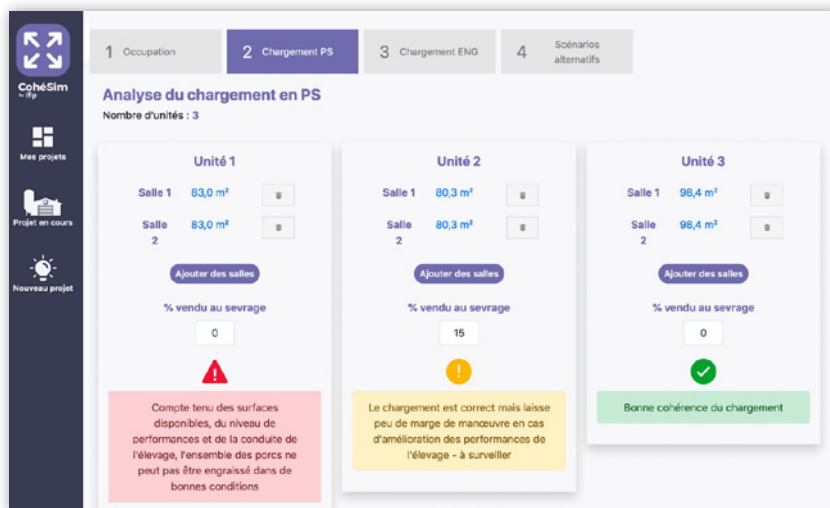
CohéSim
by ifip

Mes projets

Projet en cours

Nouveau projet

1 Occupation
2 Chargement PS
3 Chargement ENG
4 Scénarios alternatifs

Analyse du chargement en PS
Nombre d'unités : 3

Unité 1
Salle 1 83,0 m²
Salle 2 83,0 m²
Ajouter des salles
% vendu au sevrage
0
Compte tenu des surfaces disponibles, du niveau de performances et de la conduite de l'élevage, l'ensemble des porcs ne peut pas être engraissé dans de bonnes conditions

Unité 2
Salle 1 80,3 m²
Salle 2 80,3 m²
Ajouter des salles
% vendu au sevrage
15
Le chargement est correct mais laisse peu de marge de manœuvre en cas d'amélioration des performances de l'élevage - à surveiller

Unité 3
Salle 1 98,4 m²
Salle 2 98,4 m²
Ajouter des salles
% vendu au sevrage
0
Bonne cohérence du chargement